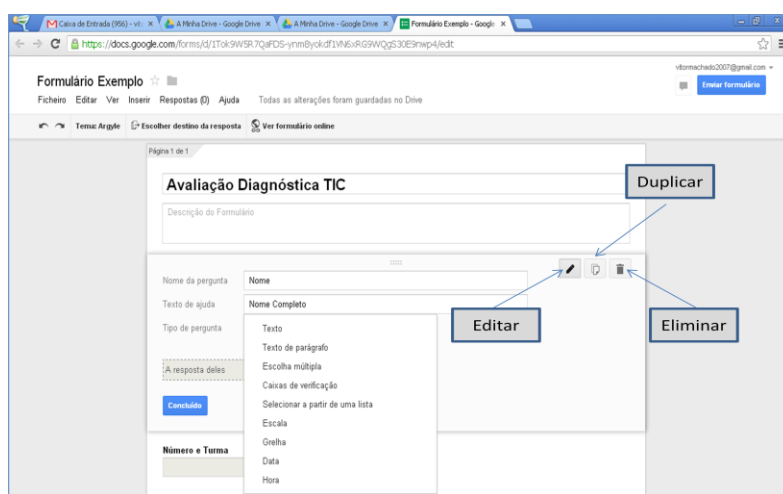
Caixa de Entrada (956) - vit ×
A Minha Drive - Google Drive ×
A Minha Drive - Google Drive ×
Formulário Exemplo - Google ×

https://docs.google.com/forms/d/1Tok9W5R7QaFDS-ynmByokdf1VN6xRG9WQgS30E9nwp4/edit

vitormachado2007@gmail.com

Formulário Exemplo

Enviar formulário

Ficheiro Editar Ver Inserir Respostas (0) Ajuda Todas as alterações foram guardadas no Drive

Tema: Argyle Escolher destino da resposta Ver formulário online

Página 1 de 1

Avaliação Diagnóstica TIC

Descrição do Formulário

Duplicar

Nome da pergunta Nome

Texto de ajuda Nome Completo

Tipo de pergunta

Editar

Eliminar

Texto
Texto de parágrafo
Escolha múltipla
Caixas de verificação
Selecionar a partir de uma lista
Escala
Grelha
Data
Hora

A resposta deles

Concluído

Número e Turma